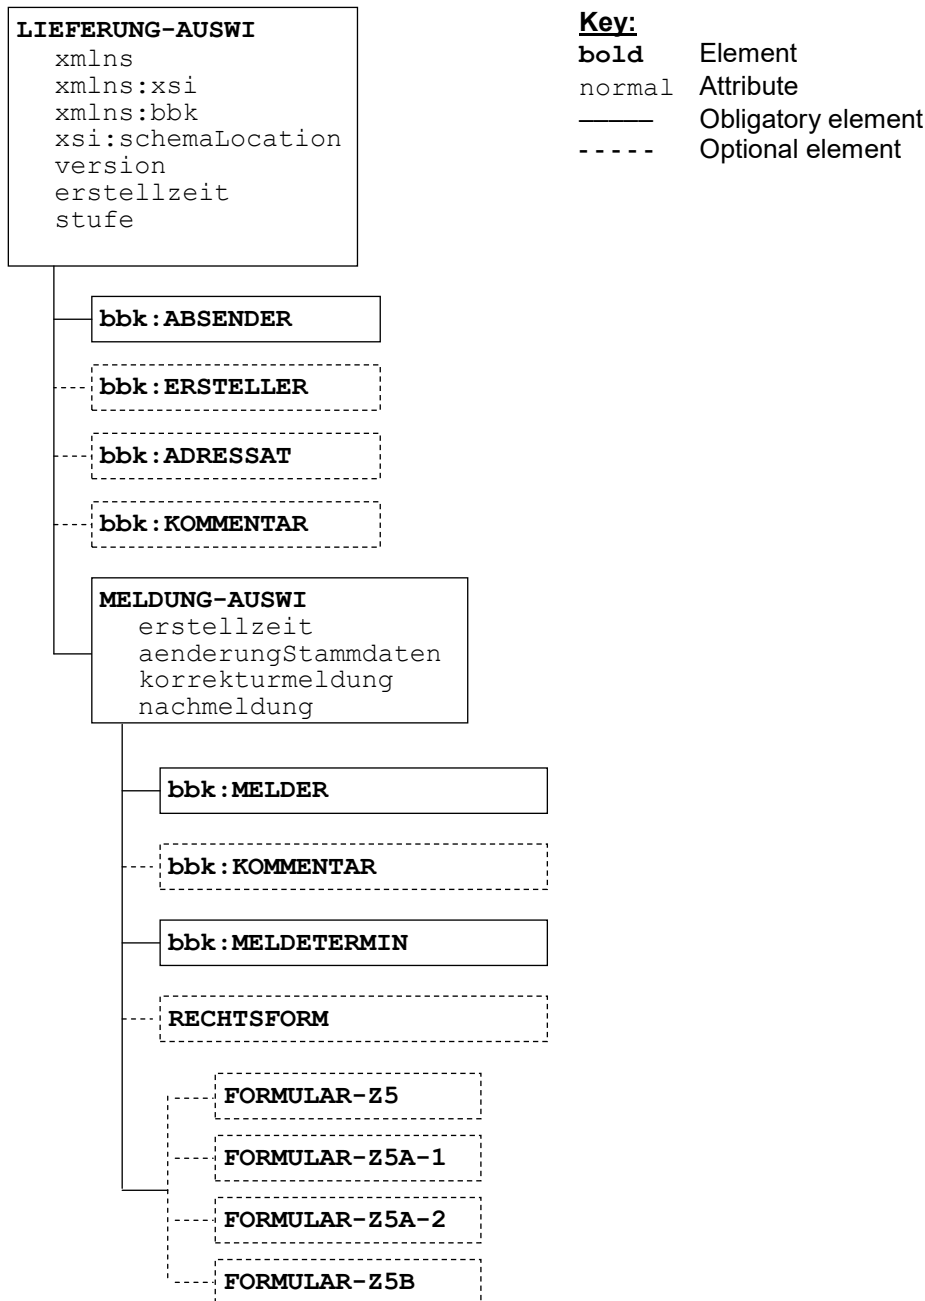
LIEFERUNG-AUSWI
xmlns
xmlns:xsi
xmlns:bbk
xsi:schemaLocation
version
erstellzeit
stufe

Key:
bold Element
normal Attribute
——— Obligatory element
- - - - - Optional element

bbk:ABSENDER

bbk:ERSTELLER

bbk:ADRESSAT

bbk:KOMMENTAR

MELDUNG-AUSWI
erstellzeit
aenderungStammdaten
korrekturmeldung
nachmeldung

bbk:MELDER

bbk:KOMMENTAR

bbk:MELDETERMIN

RECHTSFORM

FORMULAR-Z5

FORMULAR-Z5A-1

FORMULAR-Z5A-2

FORMULAR-Z5B